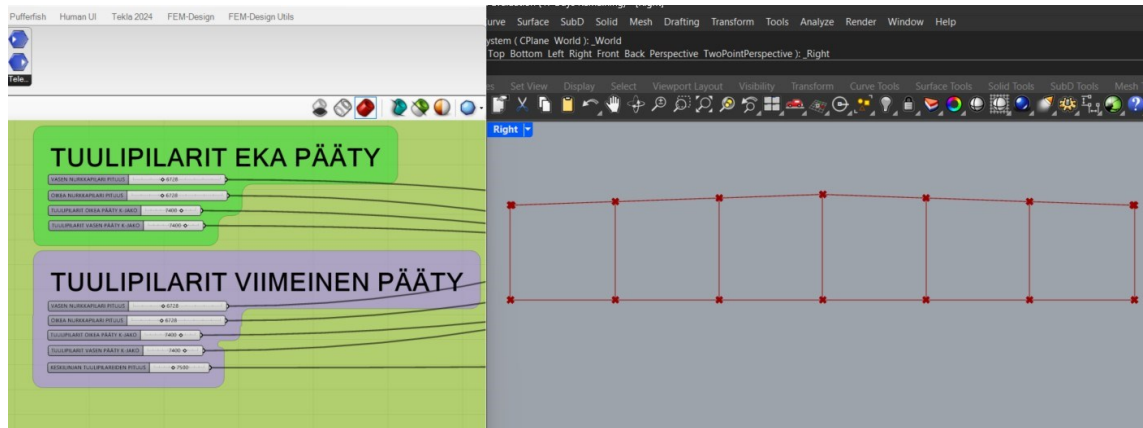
Pufferfish Human UI Tekla 2024 FEM-Design FEM-Design Utils

Tele..

TUULIPILARIT EKA PÄÄTY

VASEN NURKKAPILARI PITUUS 6728
OIKEA NURKKAPILARI PITUUS 6728
TUULIPILARIT OIKEA PÄÄTY K-JAKO 7400
TUULIPILARIT VASEN PÄÄTY K-JAKO 7400

TUULIPILARIT VIIMEINEN PÄÄTY

VASEN NURKKAPILARI PITUUS 6728
OIKEA NURKKAPILARI PITUUS 6728
TUULIPILARIT OIKEA PÄÄTY K-JAKO 7400
TUULIPILARIT VASEN PÄÄTY K-JAKO 7400
KESKIJUOKSUN TUULIPILAREIDEN PITUUS 7500

urve Surface SubD Solid Mesh Drafting Transform Tools Analyze Render Window Help

ystem ( CPlane World ): _World
Top Bottom Left Right Front Back Perspective TwoPointPerspective ): _Right

s Set View Display Select Viewport Layout Visibility Transform Curve Tools Surface Tools Solid Tools SubD Tools Mesh

Right